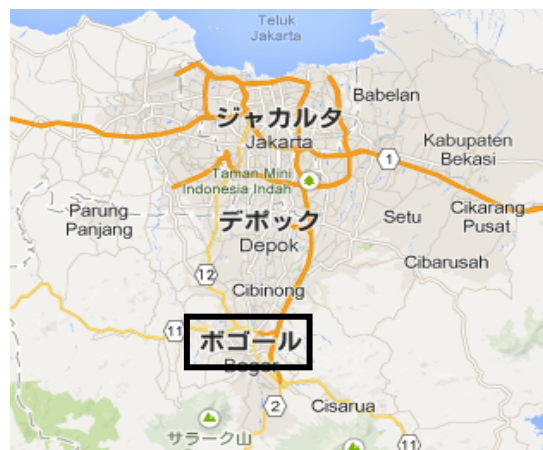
Teluk
Jakarta

Babelan

ジャカルタ
Jakarta

Kabupaten
Bekasi

1

Taman Mini
Indonesia Indah

Parung
Panjang

デポック
Depok

Setu

Cikarang
Pusat

Cibarusah

12

Cibinong

11

ボゴール
Bogor

2

Cisarua

サラーク山

11